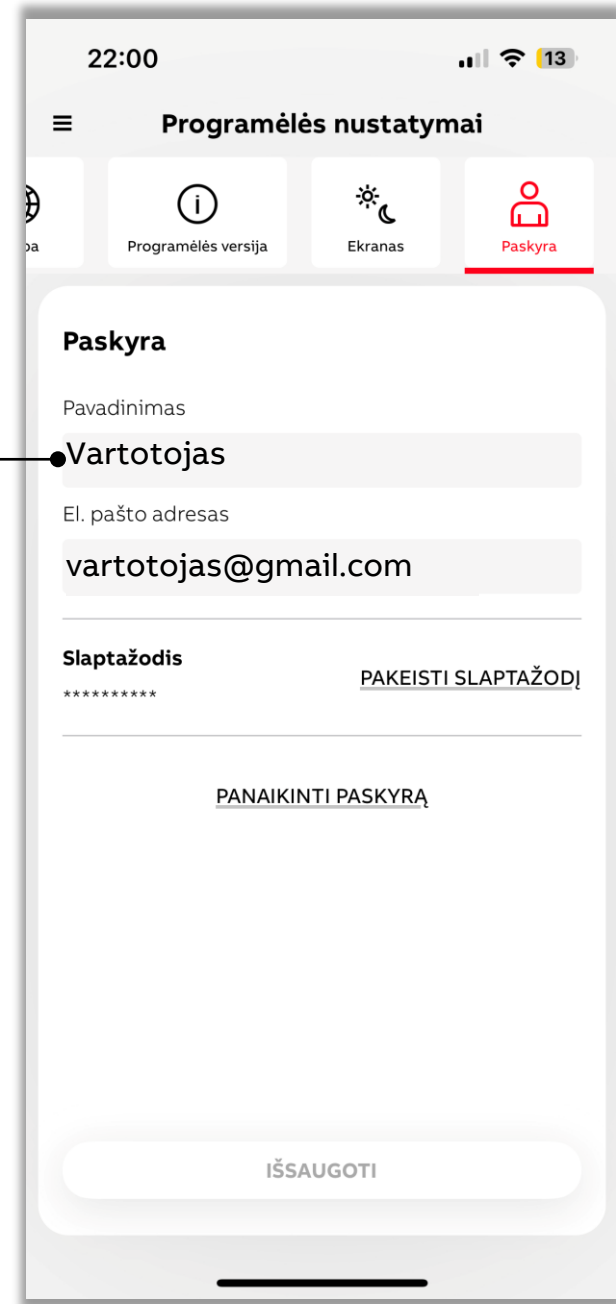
22:00

13

Programėlės nustatymai

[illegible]ba

Programėlės versija

Ekranas

Paskyra

Paskyra

Pavadinimas

Vartotojas

El. pašto adresas

vartotojas@gmail.com

Slaptažodis

**********

PAKEISTI SLAPTAŽODĮ

PANAIKINTI PASKYRĄ

IŠSAUGOTI